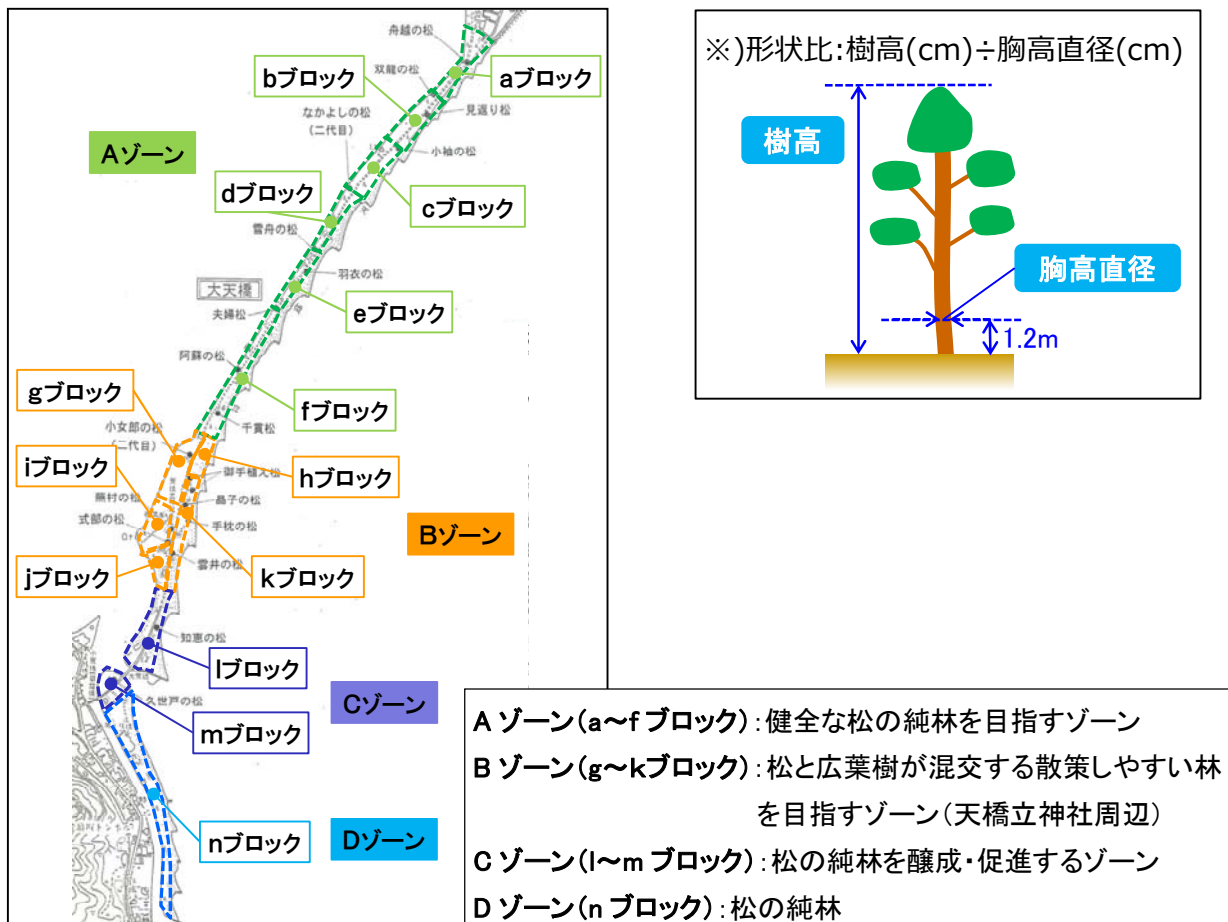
舟越の松
bブロック
双龍の松
aブロック
なかよしの松（二代目）
見返り松
Aゾーン
小袖の松
dブロック
cブロック
雪舟の松
羽衣の松
大天橋
eブロック
夫婦松
阿蘇の松
gブロック
fブロック
千貫松
小女郎の松（二代目）
iブロック
御手植え松
hブロック
熊村の松
晶子の松
式部の松
手枕の松
Bゾーン
jブロック
雪井の松
kブロック
知恵の松
lブロック
久世戸の松
Cゾーン
mブロック
nブロック
Dゾーン

※)形状比:樹高(cm)÷胸高直径(cm)
樹高
胸高直径
1.2m

A ゾーン(a～f ブロック):健全な松の純林を目指すゾーン
B ゾーン(g～kブロック):松と広葉樹が混交する散策しやすい林を目指すゾーン(天橋立神社周辺)
C ゾーン(l～m ブロック):松の純林を醸成・促進するゾーン
D ゾーン(n ブロック):松の純林